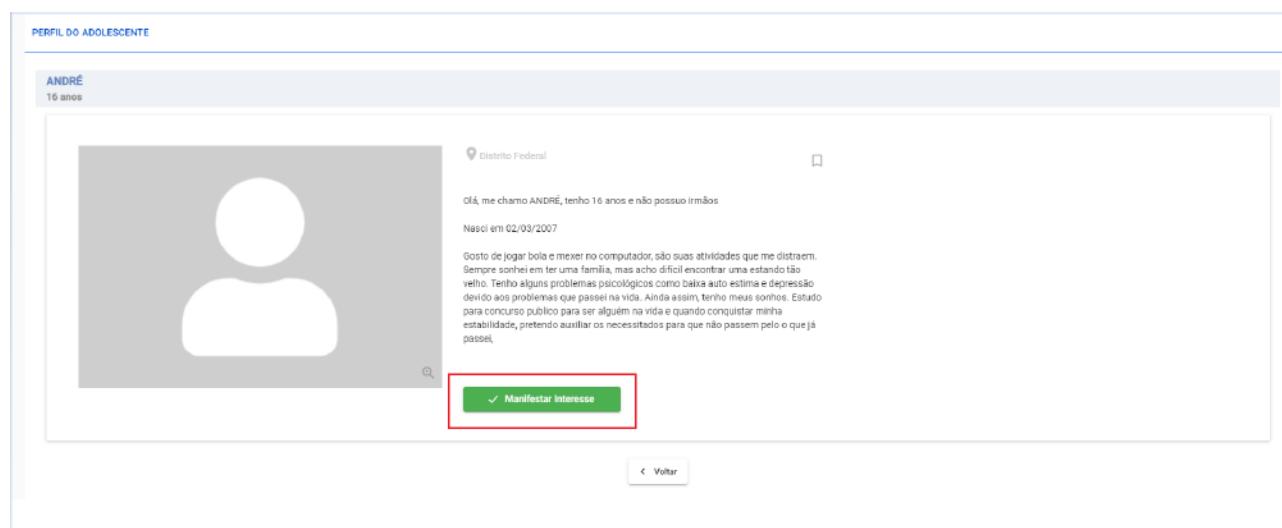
PERFIL DO ADOLESCENTE

ANDRÉ
16 anos

Distrito Federal

Olá, me chamo ANDRÉ, tenho 16 anos e não possuo irmãos

Nasci em 02/03/2007

Gosto de jogar bola e mexer no computador, são suas atividades que me distraem. Sempre sonhei em ter uma familia, mas acho dificil encontrar uma estando tão velho. Tenho alguns problemas psicológicos como baixa auto estima e depressão devido aos problemas que passei na vida. Ainda assim, tenho meus sonhos. Estudo para concurso publico para ser alguém na vida e quando conquistar minha estabilidade, pretendo auxiliar os necessitados para que não passem pelo o que já passei,

✓ Manifestar Interesse

< Voltar